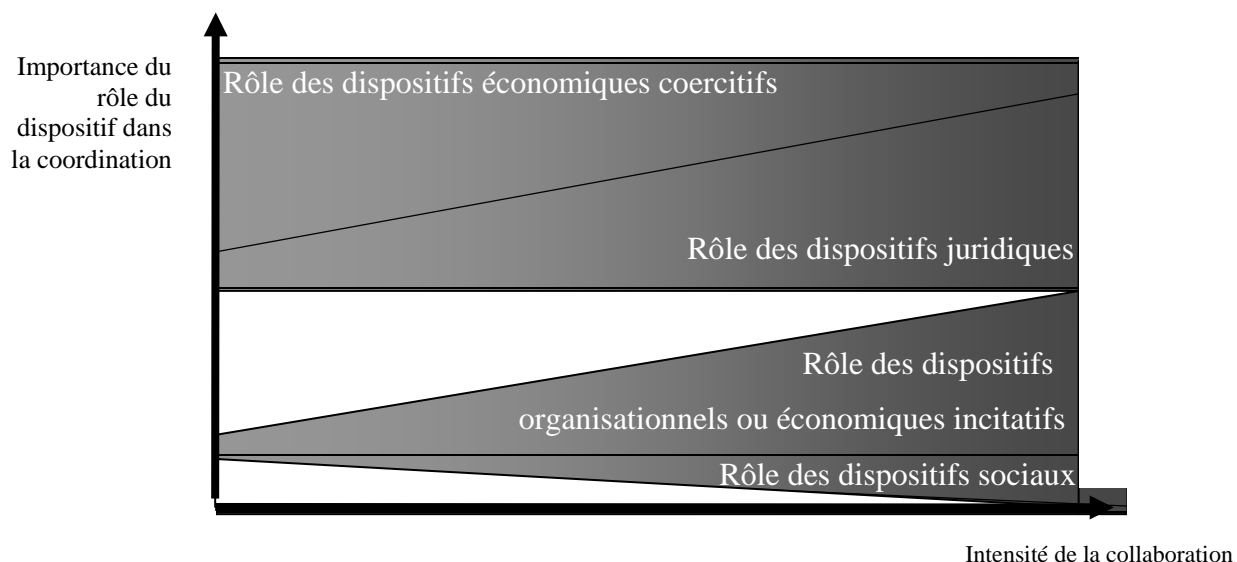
Importance du rôle du dispositif dans la coordination

Rôle des dispositifs économiques coercitifs

Rôle des dispositifs juridiques

Rôle des dispositifs organisationnels ou économiques incitatifs

Rôle des dispositifs sociaux

Intensité de la collaboration